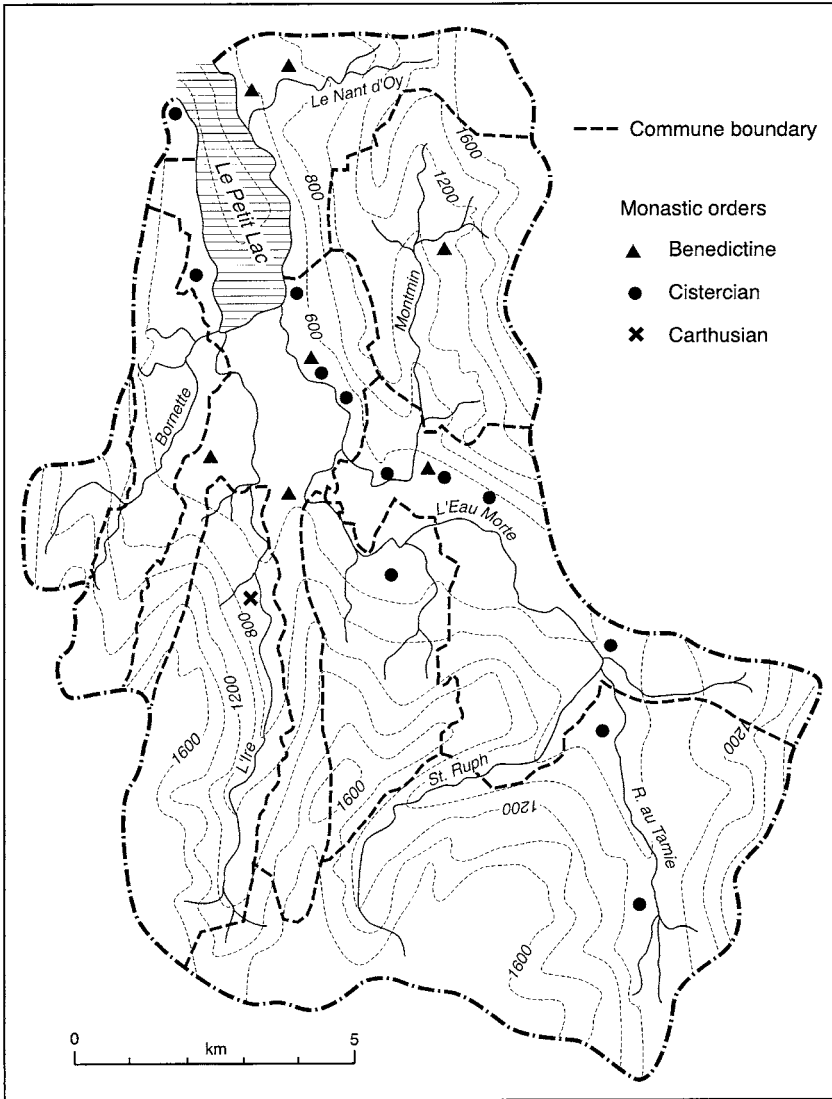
Commune boundary

Monastic orders

Benedictine

Cistercian

Carthusian

Le Nant d'Oy

1600

1200

800

Le Petit Lac

Montmin

600

Bornette

L'Eau Morte

800

1200

1600

L'Ire

1600

St. Ruph

1200

1200

R. au Tamie

1600

0

km

5